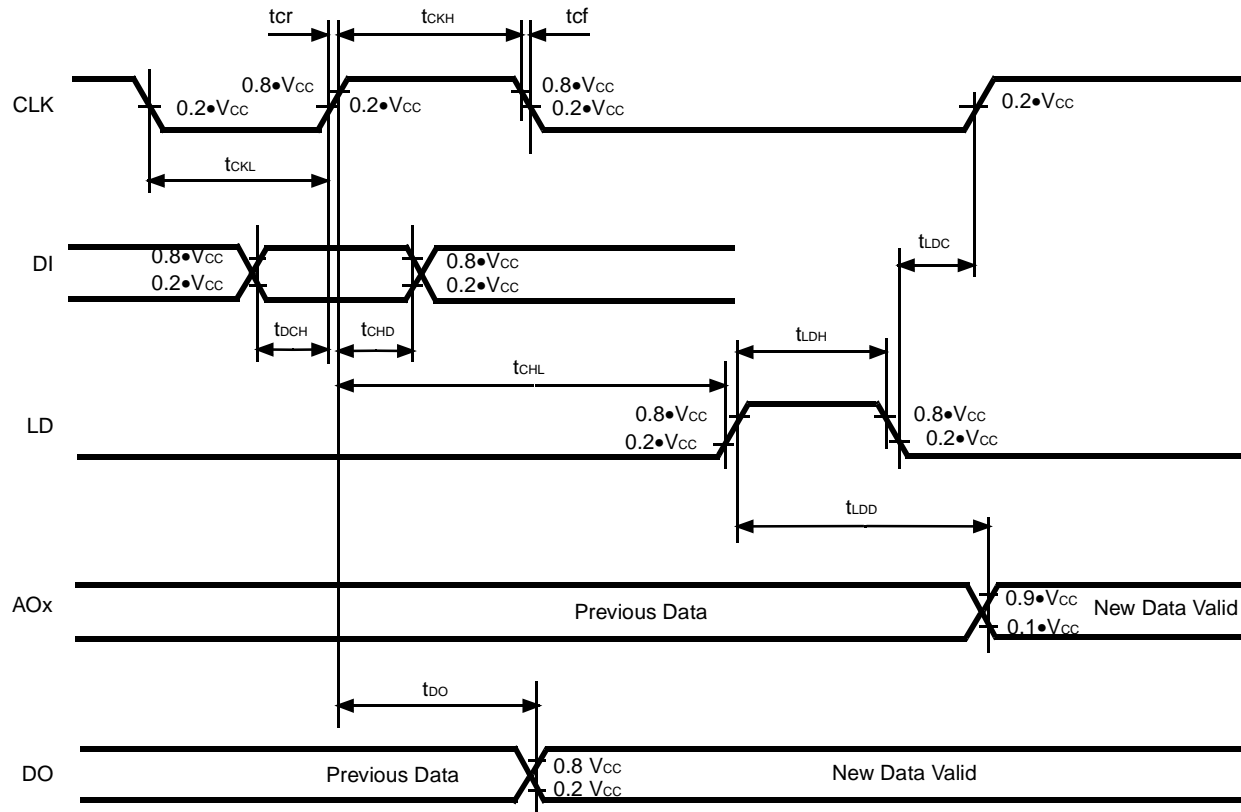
tcr
$t_{CKH}$
tcf
CLK
0.8•$V_{CC}$
0.2•$V_{CC}$
0.2•$V_{CC}$
0.8•$V_{CC}$
0.2•$V_{CC}$
0.2•$V_{CC}$
$t_{CKL}$
DI
0.8•$V_{CC}$
0.2•$V_{CC}$
0.8•$V_{CC}$
0.2•$V_{CC}$
$t_{LDC}$
$t_{DCH}$
$t_{CHD}$
$t_{LDH}$
$t_{CHL}$
LD
0.8•$V_{CC}$
0.2•$V_{CC}$
0.8•$V_{CC}$
0.2•$V_{CC}$
$t_{LDD}$
AOx
Previous Data
0.9•$V_{CC}$
0.1•$V_{CC}$
New Data Valid
$t_{DO}$
DO
Previous Data
0.8 $V_{CC}$
0.2 $V_{CC}$
New Data Valid